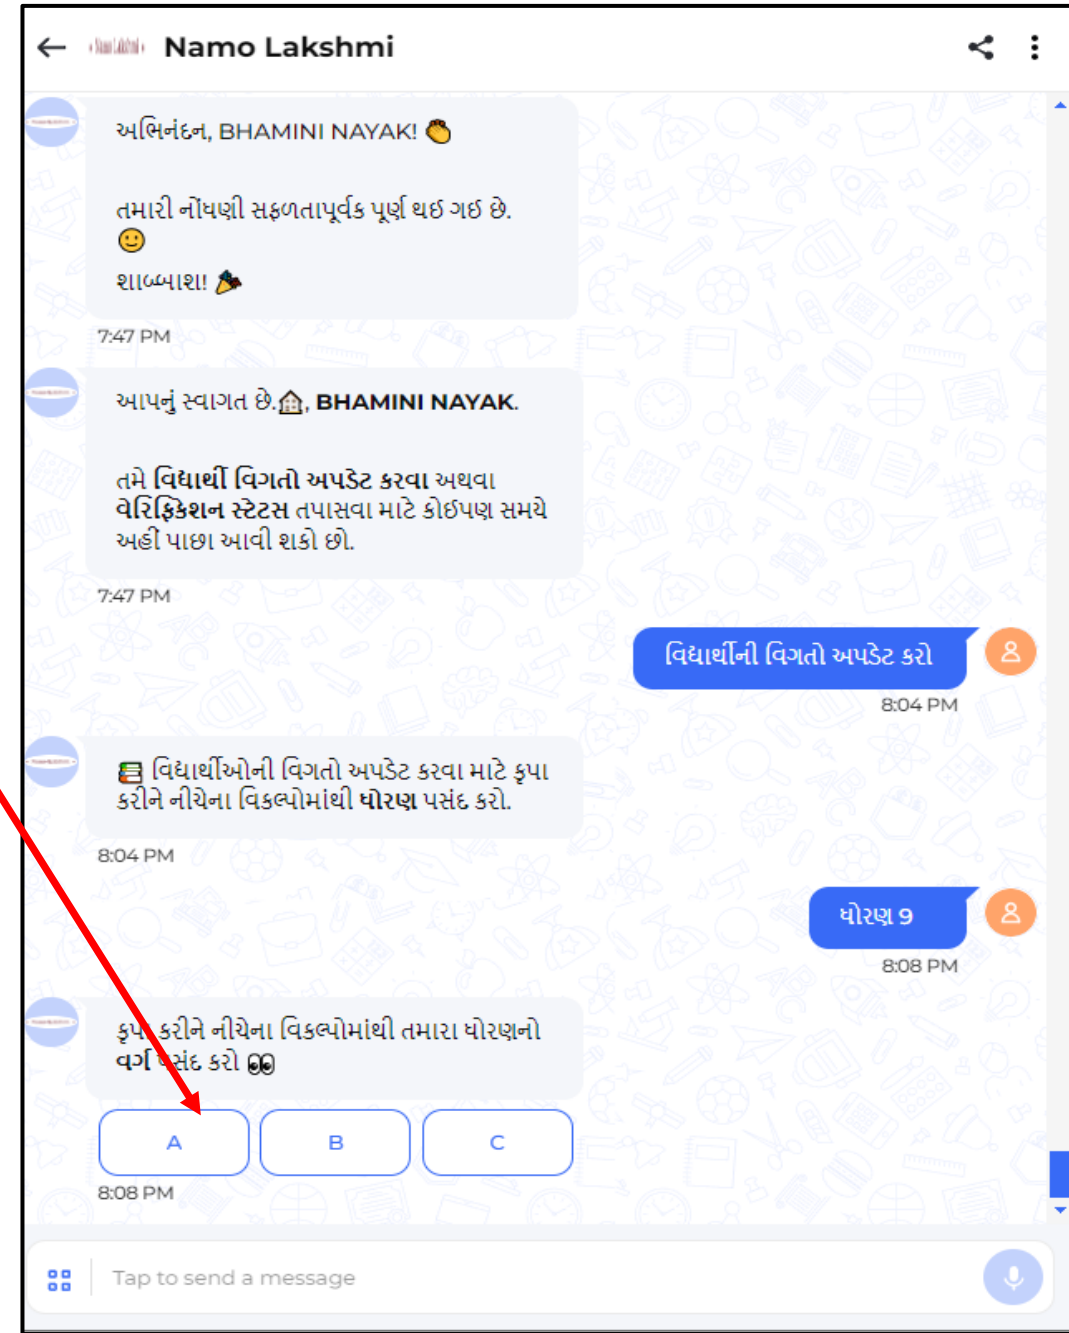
Namo Lakshmi

અભિનંદન, BHAMINI NAYAK! 👏

તમારી નોંધણી સફળતાપૂર્વક પૂર્ણ થઇ ગઇ છે. 😊

શાબ્બાશ! 🎉

7:47 PM

આપનું સ્વાગત છે.🏠, BHAMINI NAYAK.

તમે વિદ્યાર્થી વિગતો અપડેટ કરવા અથવા વેરિફિકેશન સ્ટેટસ તપાસવા માટે કોઈપણ સમયે અહીં પાછા આવી શકો છો.

7:47 PM

વિદ્યાર્થીની વિગતો અપડેટ કરો

8:04 PM

વિદ્યાર્થીઓની વિગતો અપડેટ કરવા માટે કૃપા કરીને નીચેના વિકલ્પોમાંથી ધોરણ પસંદ કરો.

8:04 PM

ધોરણ 9

8:08 PM

કૃપા કરીને નીચેના વિકલ્પોમાંથી તમારા ધોરણનો વર્ગ પસંદ કરો 👀

A

B

C

8:08 PM

Tap to send a message